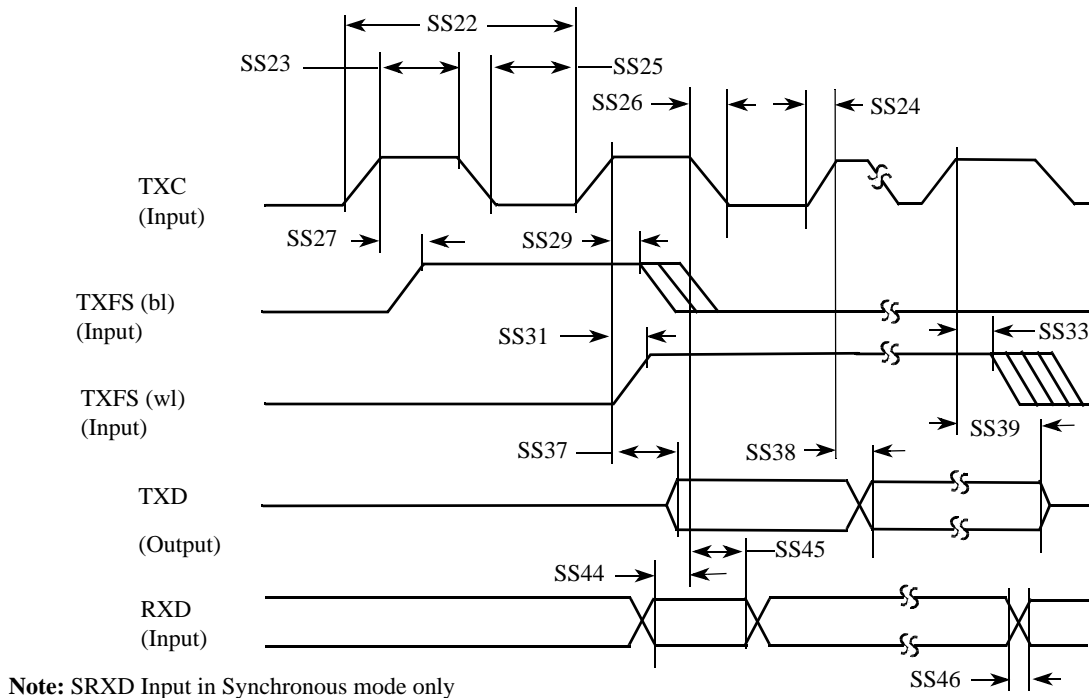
SS22

SS23

SS25

SS26

SS24

TXC
(Input)

SS27

SS29

TXFS (bl)
(Input)

SS31

SS33

TXFS (wl)
(Input)

SS37

SS38

SS39

TXD

(Output)

SS45

SS44

RXD
(Input)

SS46

**Note:** SRXD Input in Synchronous mode only